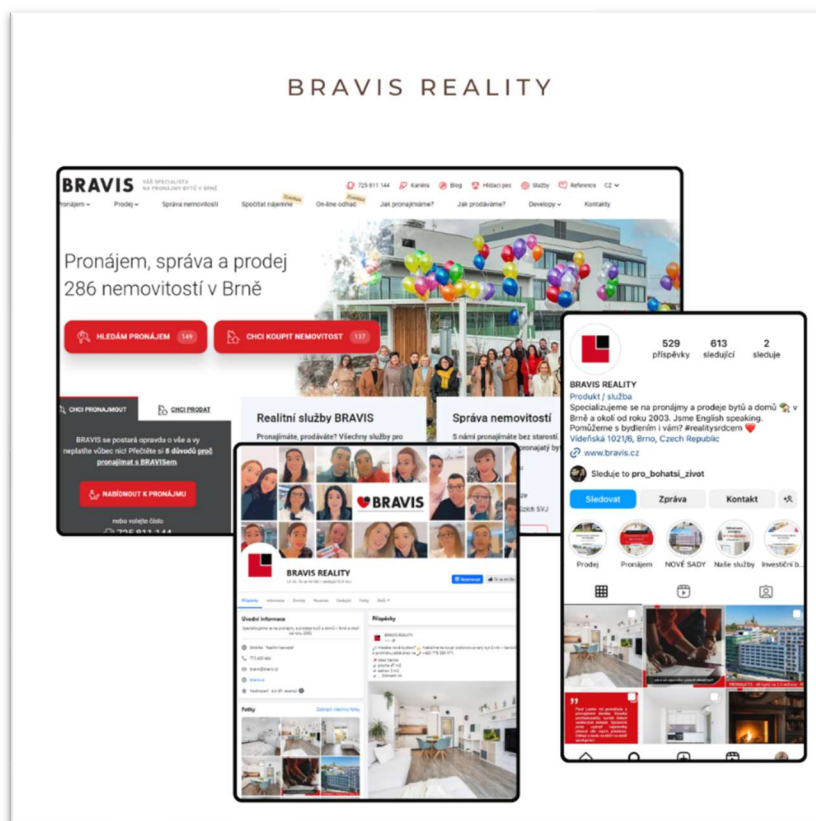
BRAVIS REALITY

BRAVIS VÁŠ SPECIALISTA NA PRONÁJMY BYTŮ V BRNĚ

725 811 144 Kariéra Blog Hlídací pes Služby Reference CZ

Pronájem Prodej Správa nemovitostí Spočítat nájemné On-line odhad Jak pronajímáme? Jak prodáváme? Developy Kontakty

Pronájem, správa a prodej 286 nemovitostí v Brně

HLEDÁM PRONÁJEM 149

CHCI KOUPIT NEMOVITOST 137

CHCI PRONAJMOUT CHCI PRODAT

BRAVIS se postará opravdu o vše a vy neplatíte vůbec nic! Přečtěte si 8 důvodů proč pronajímat s BRAVISem

NABÍDNOUT K PRONÁJMU

nebo volejte číslo

Realitní služby BRAVIS

Pronajímáte, prodáváte? Všechny služby pro

Správa nemovitostí

S námi pronajímáte bez starostí

BRAVIS

BRAVIS REALITY

Příspěvky Informace Úvodní informace Fotky

529 příspěvky 613 sledující 2 sleduje

BRAVIS REALITY
Produkt / služba
Specializujeme se na pronájmy a prodeje bytů a domů v Brně a okolí od roku 2003. Jsme English speaking. Pomůžeme s bydlením i vám? #realitysrdcem
Vídeňská 1021/6, Brno, Czech Republic
www.bravis.cz

Sleduje to pro_bohatsi_zivot

Sledovat Zpráva Kontakt

Prodej Pronájem NOVÉ SADY Naše služby Investiční b...